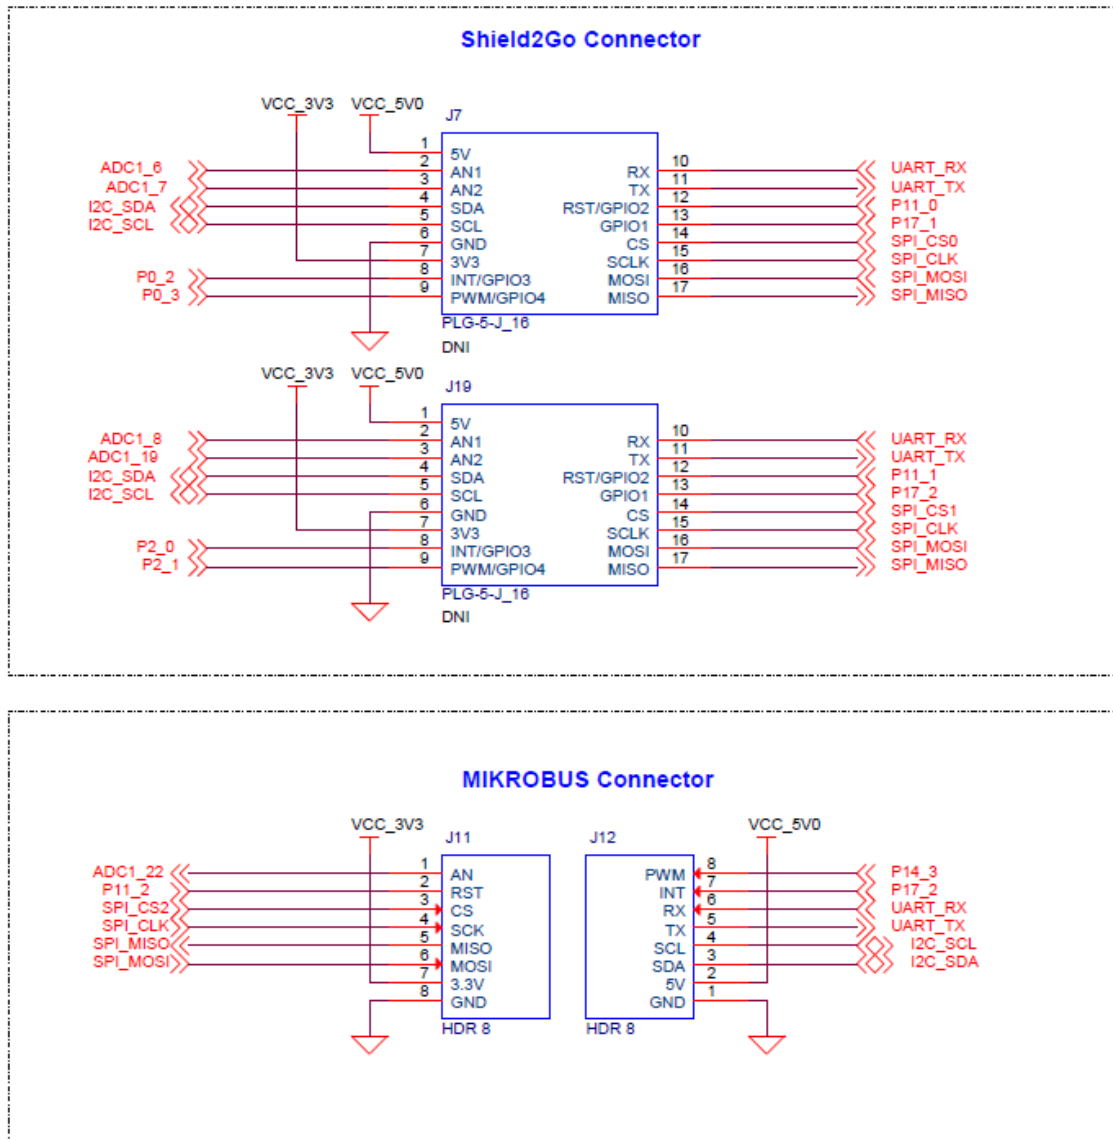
Shield2Go Connector

VCC_3V3 VCC_5V0
J7
ADC1_6
ADC1_7
I2C_SDA
I2C_SCL
P0_2
P0_3
1 5V
2 AN1
3 AN2
4 SDA
5 SCL
6 GND
7 3V3
8 INT/GPIO3
9 PWM/GPIO4
RX 10
TX 11
RST/GPIO2 12
GPIO1 13
CS 14
SCLK 15
MOSI 16
MISO 17
UART_RX
UART_TX
P11_0
P17_1
SPI_CS0
SPI_CLK
SPI_MOSI
SPI_MISO
PLG-5-J_16
DNI

VCC_3V3 VCC_5V0
J19
ADC1_8
ADC1_19
I2C_SDA
I2C_SCL
P2_0
P2_1
1 5V
2 AN1
3 AN2
4 SDA
5 SCL
6 GND
7 3V3
8 INT/GPIO3
9 PWM/GPIO4
RX 10
TX 11
RST/GPIO2 12
GPIO1 13
CS 14
SCLK 15
MOSI 16
MISO 17
UART_RX
UART_TX
P11_1
P17_2
SPI_CS1
SPI_CLK
SPI_MOSI
SPI_MISO
PLG-5-J_16
DNI

MIKROBUS Connector

VCC_3V3
J11
ADC1_22
P11_2
SPI_CS2
SPI_CLK
SPI_MISO
SPI_MOSI
1 AN
2 RST
3 CS
4 SCK
5 MISO
6 MOSI
7 3.3V
8 GND
HDR 8

J12
VCC_5V0
PWM 8
INT 7
RX 6
TX 5
SCL 4
SDA 3
5V 2
GND 1
HDR 8
P14_3
P17_2
UART_RX
UART_TX
I2C_SCL
I2C_SDA